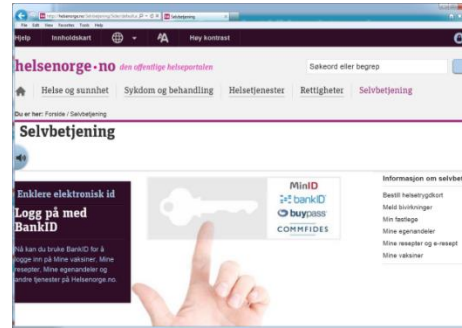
http://helsenorge.no/selvbetjening/Sider/default.aspx Selvbetjening

File Edit View Favorites Tools Help

Hjelp Innholdskart Høy kontrast

helsenorge·no den offentlige helseportalen

Søkeord eller begrep

Helse og sunnhet Sykdom og behandling Helsetjenester Rettigheter Selvbetjening

Du er her: Forside / Selvbetjening

Selvbetjening

Enklere elektronisk id

Logg på med BankID

Nå kan du bruke BankID for å logge inn på Mine vaksiner, Mine resepter, Mine egenandeler og andre tjenester på Helsenorge.no.

MinID
bankID
buypass
COMMFIDES

Informasjon om selvbet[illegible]

Bestill helsetrygdkort
Meld bivirkninger
Min fastlege
Mine egenandeler
Mine resepter og e-resept
Mine vaksiner